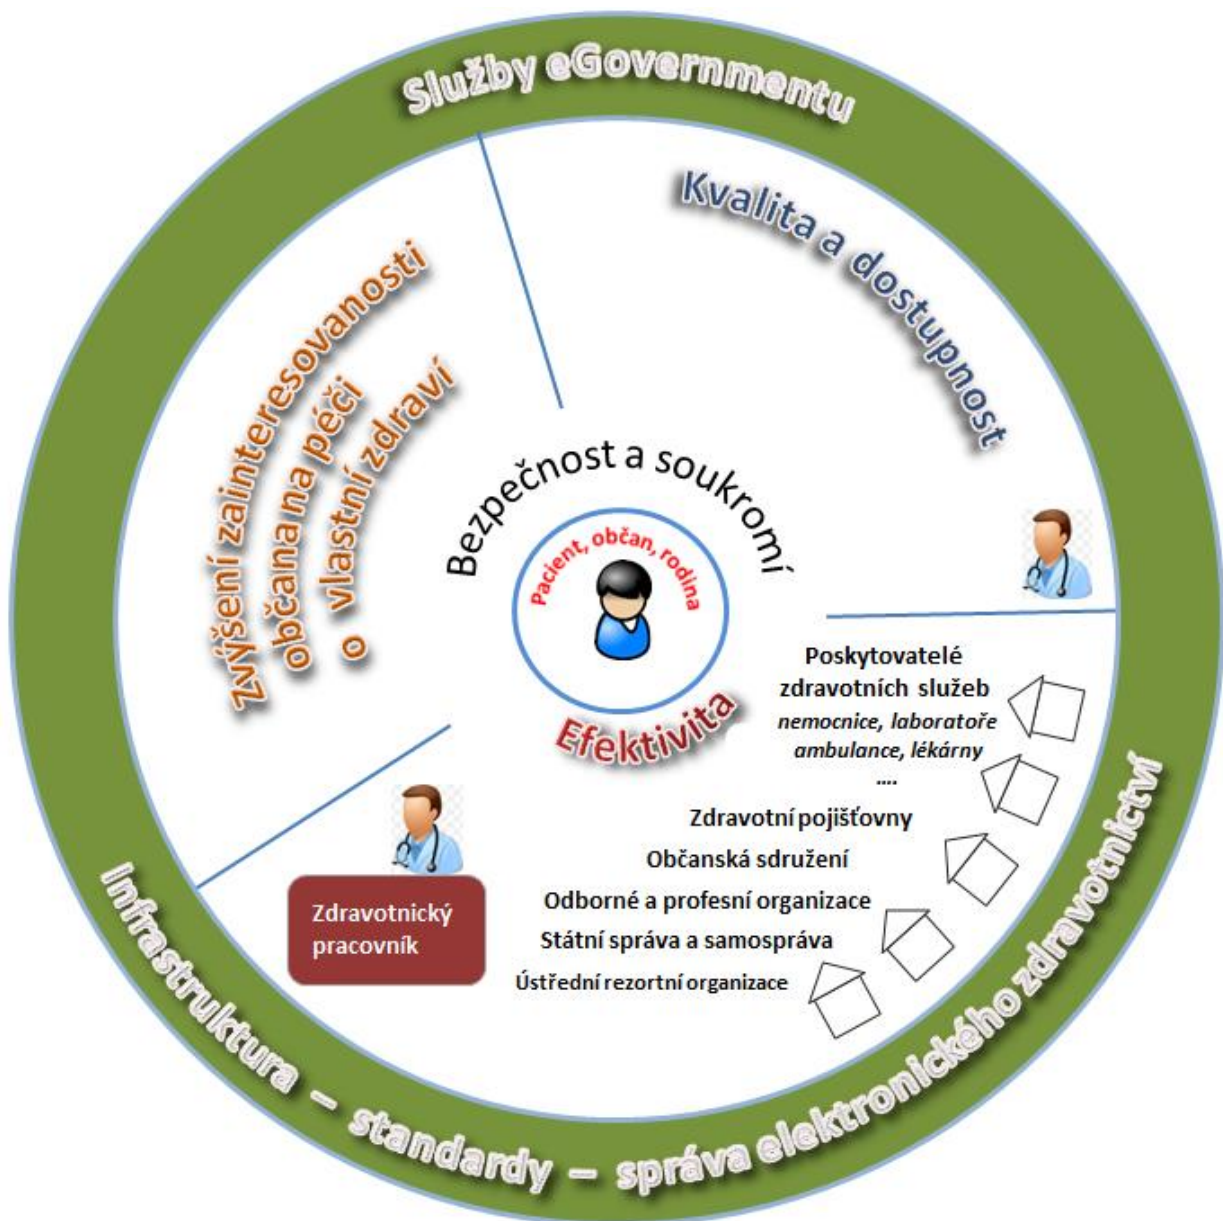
Služby eGovernmentu

Kvalita a dostupnost

Zvýšení zainteresovanosti občana na péči o vlastní zdraví

Bezpečnost a soukromí

Pacient, občan, rodina

Efektivita

Poskytovatelé zdravotních služeb
nemocnice, laboratoře ambulance, lékárny
....

Zdravotní pojišťovny

Občanská sdružení

Odborné a profesní organizace

Státní správa a samospráva

Ústřední rezortní organizace

Zdravotnický pracovník

Infrastruktura – standardy – správa elektronického zdravotnictví